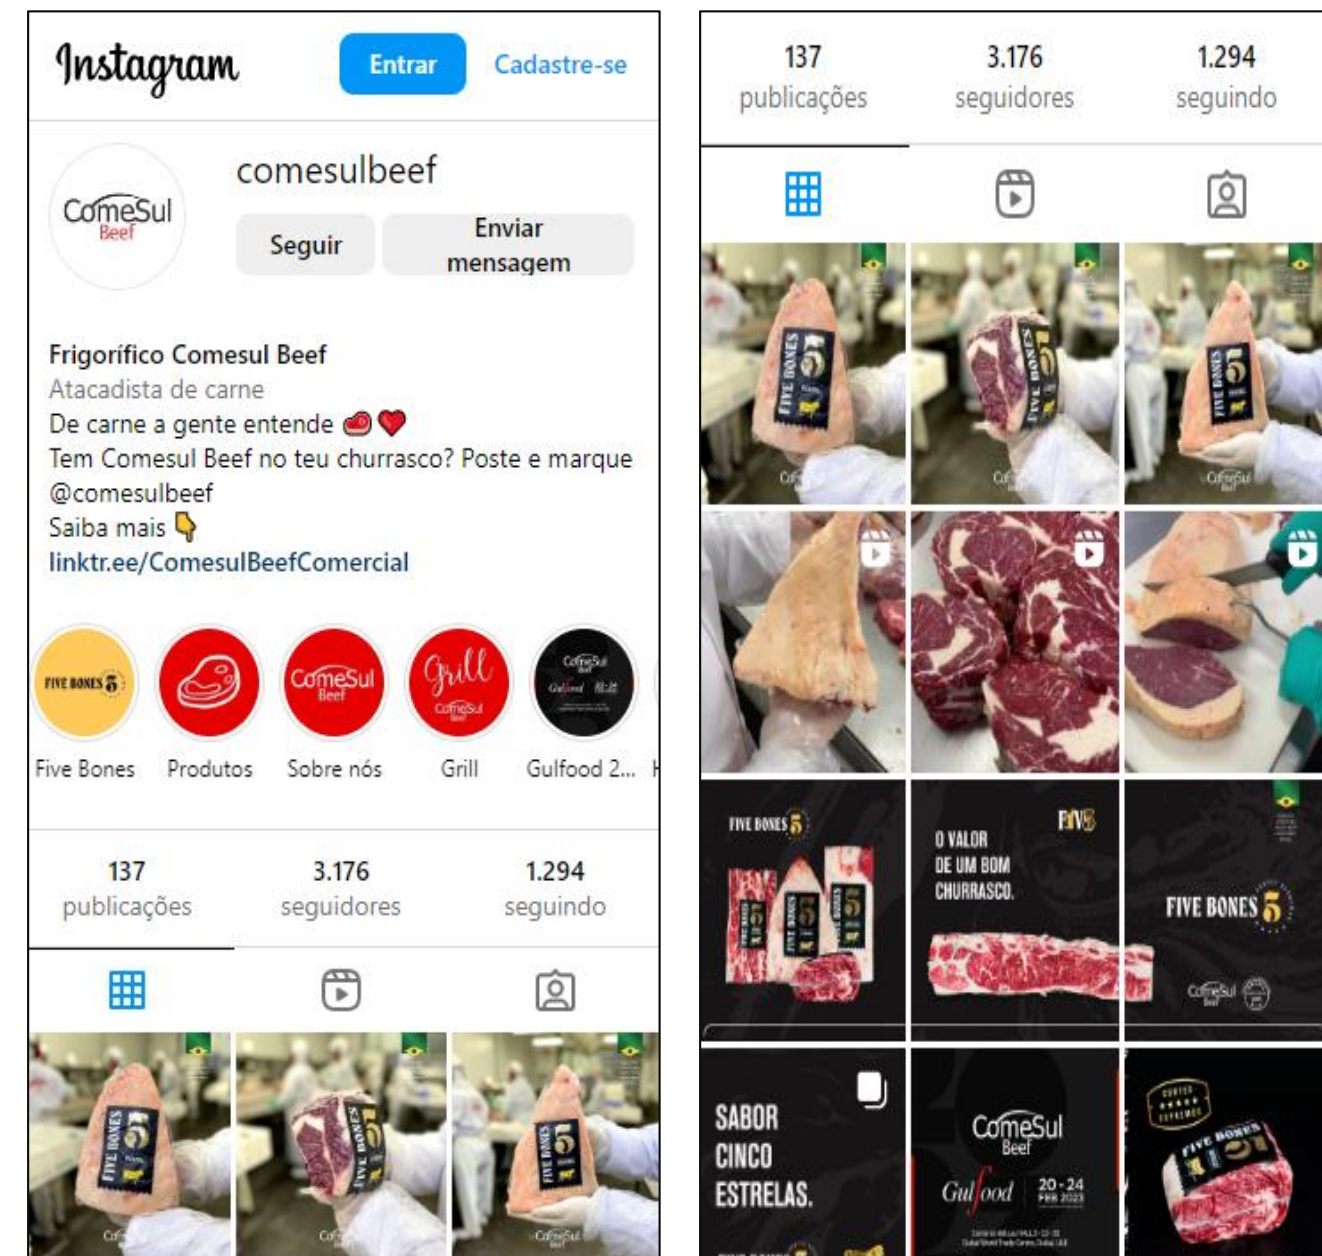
Instagram Entrar Cadastre-se

ComeSul Beef

comesulbeef

Seguir Enviar mensagem

Frigorífico Comesul Beef
Atacadista de carne
De carne a gente entende 🥩❤️
Tem Comesul Beef no teu churrasco? Poste e marque @comesulbeef
Saiba mais 👇
linktr.ee/ComesulBeefComercial

FIVE BONES 5 | ComeSul Beef | Grill ComeSul Beef | ComeSul Beef Gulfood

Five Bones Produtos Sobre nós Grill Gulfood 2...

137 publicações 3.176 seguidores 1.294 seguindo

137 publicações 3.176 seguidores 1.294 seguindo

FIVE BONES 5

FIVE BONES 5

O VALOR DE UM BOM CHURRASCO.

FIVE BONES 5

ComeSul Beef

SABOR CINCO ESTRELAS.

ComeSul Beef

Gulfood 20-24 FEB 2023

FIVE BONES